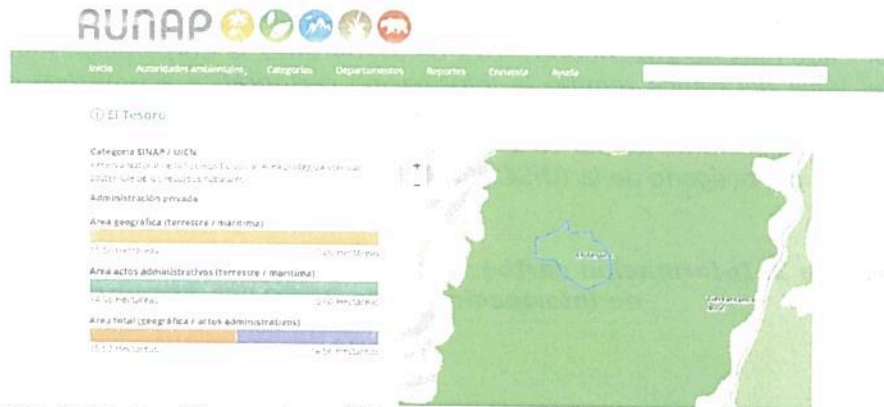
RUNAP

Inicio Autoridades ambientales Categorías Departamentos Reportes Encuesta Ayuda

El Tesoro

Categoría SINAP / UICN
Reserva Natural de la Sociedad Civil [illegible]

Administración privada

Área geográfica (terrestre / marítima)
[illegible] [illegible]

Área actos administrativos (terrestre / marítima)
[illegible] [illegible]

Área total (geográfica / actos administrativos)
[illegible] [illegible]

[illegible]

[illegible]